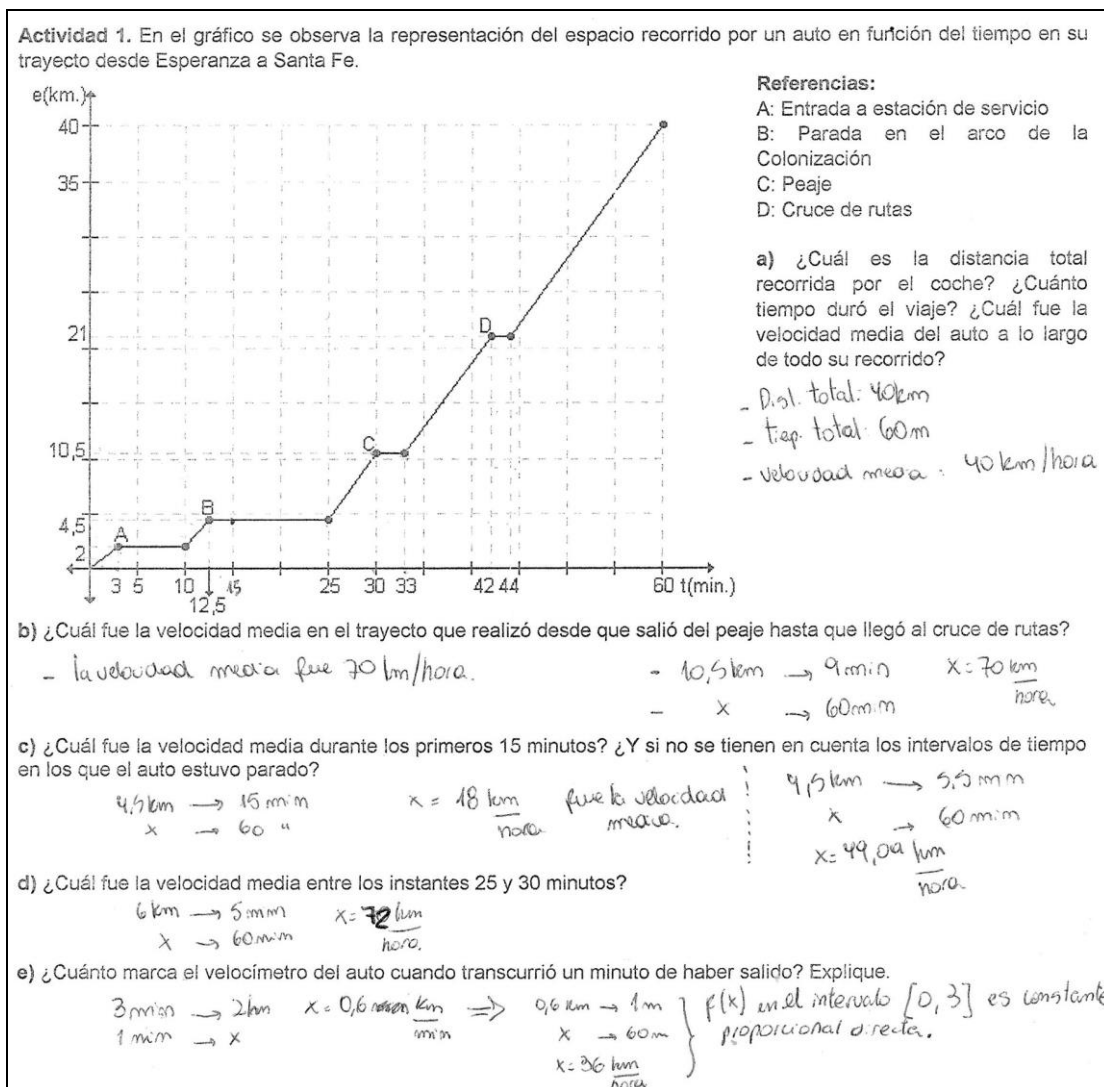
**Actividad 1.** En el gráfico se observa la representación del espacio recorrido por un auto en función del tiempo en su trayecto desde Esperanza a Santa Fe.

e(km.)
40
35
21
10,5
4,5
2
A
B
C
D
3 5 10 12,5 15 25 30 33 42 44 60 t(min.)

**Referencias:**
A: Entrada a estación de servicio
B: Parada en el arco de la Colonización
C: Peaje
D: Cruce de rutas

**a)** ¿Cuál es la distancia total recorrida por el coche? ¿Cuánto tiempo duró el viaje? ¿Cuál fue la velocidad media del auto a lo largo de todo su recorrido?

- Dist. total: 40km
- tiep. total: 60m
- velocidad media: 40 km/hora

**b)** ¿Cuál fue la velocidad media en el trayecto que realizó desde que salió del peaje hasta que llegó al cruce de rutas?

- la velocidad media fue 70 km/hora.

- 10,5km → 9min
- x → 60min
$x = 70 \frac{km}{hora}$

**c)** ¿Cuál fue la velocidad media durante los primeros 15 minutos? ¿Y si no se tienen en cuenta los intervalos de tiempo en los que el auto estuvo parado?

4,5km → 15 min
x → 60 "
$x = 18 \frac{km}{hora}$ fue la velocidad media.

4,5km → 5,5 min
x → 60 min
$x = 49,09 \frac{km}{hora}$

**d)** ¿Cuál fue la velocidad media entre los instantes 25 y 30 minutos?

6km → 5min
x → 60min
$x = 72 \frac{km}{hora}$

**e)** ¿Cuánto marca el velocímetro del auto cuando transcurrió un minuto de haber salido? Explique.

3min → 2km
1min → x
$x = 0,6 \frac{km}{min}$ ⟹ 0,6km → 1m
x → 60m
$x = 36 \frac{km}{hora}$

f(x) en el intervalo [0, 3] es constante proporcional directa.